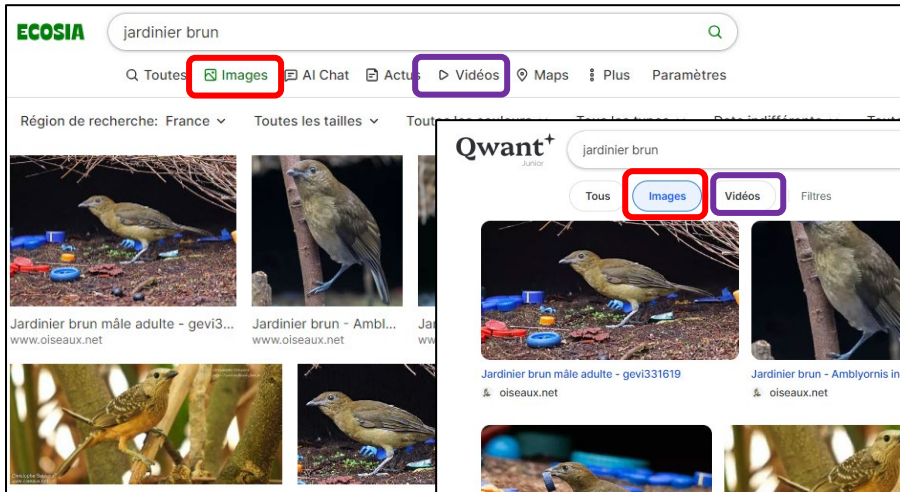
ECOSIA
jardinier brun
Toutes Images AI Chat Actus Vidéos Maps Plus Paramètres
Région de recherche: France Toutes les tailles Tout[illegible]
Jardinier brun mâle adulte - gevi3...
www.oiseaux.net
Jardinier brun - Ambl...
www.oiseaux.net
Jar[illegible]

Qwant
Junior
jardinier brun
Tous Images Vidéos Filtres
Jardinier brun mâle adulte - gevi331619
oiseaux.net
Jardinier brun - Amblyornis in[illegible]
oiseaux.net